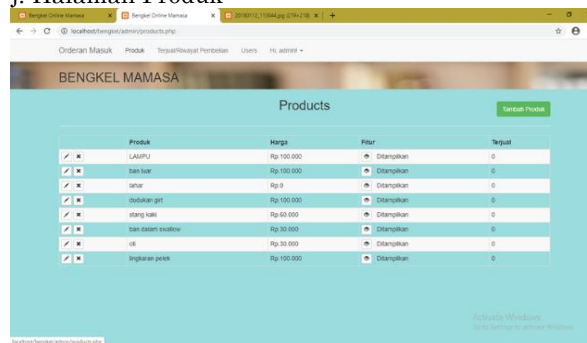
j. Halaman Produk

Bengkel Online Mamasa | Bengkel Online Mamasa | 20180112_110844.jpg (219×218) | +

localhost/bengkel/admin/products.php

Orderan Masuk  Produk  Terjual/Riwayat Pembelian  Users  Hi, admin

BENGKEL MAMASA

Products

Tambah Produk

| | Produk | Harga | Fitur | Terjual |
|---|---|---|---|---|
| | LAMPU | Rp.100.000 | Ditampilkan | 0 |
| | ban luar | Rp.100.000 | Ditampilkan | 0 |
| | lahar | Rp.0 | Ditampilkan | 0 |
| | dudukan girt | Rp.100.000 | Ditampilkan | 0 |
| | stang kaki | Rp.60.000 | Ditampilkan | 0 |
| | ban dalam swallow | Rp.30.000 | Ditampilkan | 0 |
| | oli | Rp.30.000 | Ditampilkan | 0 |
| | lingkaran pelek | Rp.100.000 | Ditampilkan | 0 |

Activate Windows
Go to Settings to activate Windows.

localhost/bengkel/admin/products.php